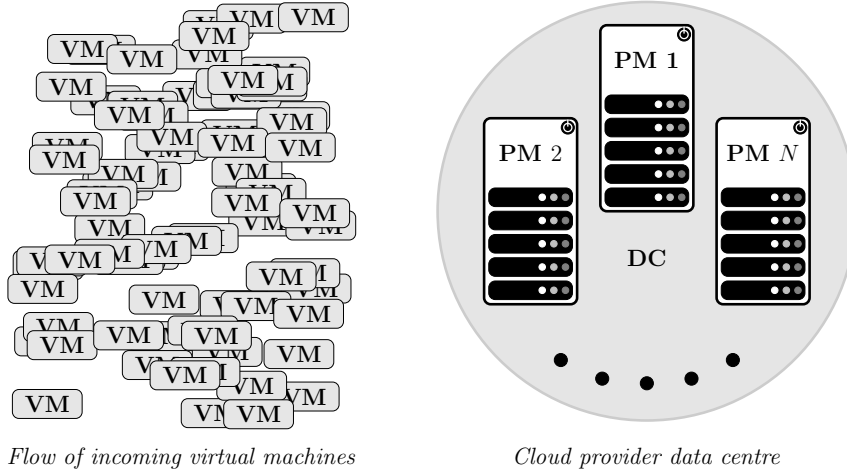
VM VM VM
VM VM VM
VM
VM VM
VM
VM VM
VM VM
VM VM VM
VM VM
VM VM
VM VM
VM VM
VM VM
VM VM
VM
VM VM VM
VM VM
VM
VM VM
VM VM VM
VM VM VM
VM VM VM
VM VM
VM VM
VM

PM 1
PM 2
PM $N$
DC

*Flow of incoming virtual machines*

*Cloud provider data centre*